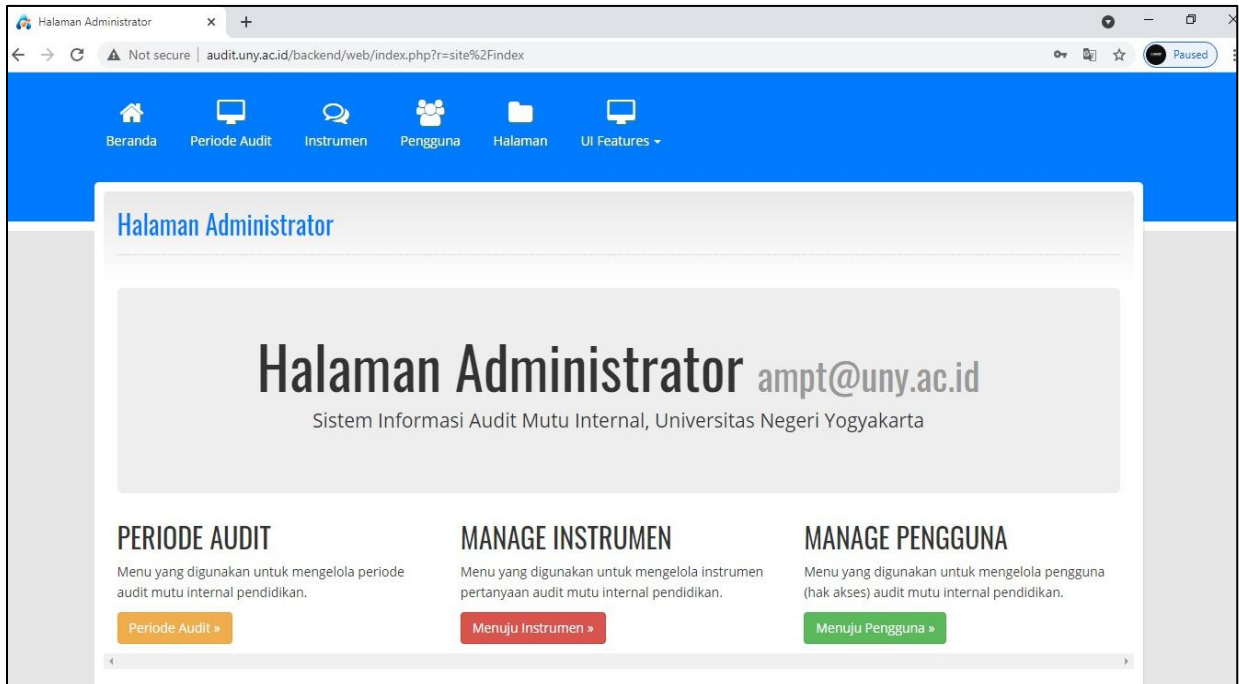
Halaman Administrator × +

Not secure | audit.uny.ac.id/backend/web/index.php?r=site%2Findex

Paused

Beranda Periode Audit Instrumen Pengguna Halaman UI Features ▾

Halaman Administrator

Halaman Administrator ampt@uny.ac.id

Sistem Informasi Audit Mutu Internal, Universitas Negeri Yogyakarta

PERIODE AUDIT

Menu yang digunakan untuk mengelola periode audit mutu internal pendidikan.

Periode Audit »

MANAGE INSTRUMEN

Menu yang digunakan untuk mengelola instrumen pertanyaan audit mutu internal pendidikan.

Menuju Instrumen »

MANAGE PENGGUNA

Menu yang digunakan untuk mengelola pengguna (hak akses) audit mutu internal pendidikan.

Menuju Pengguna »